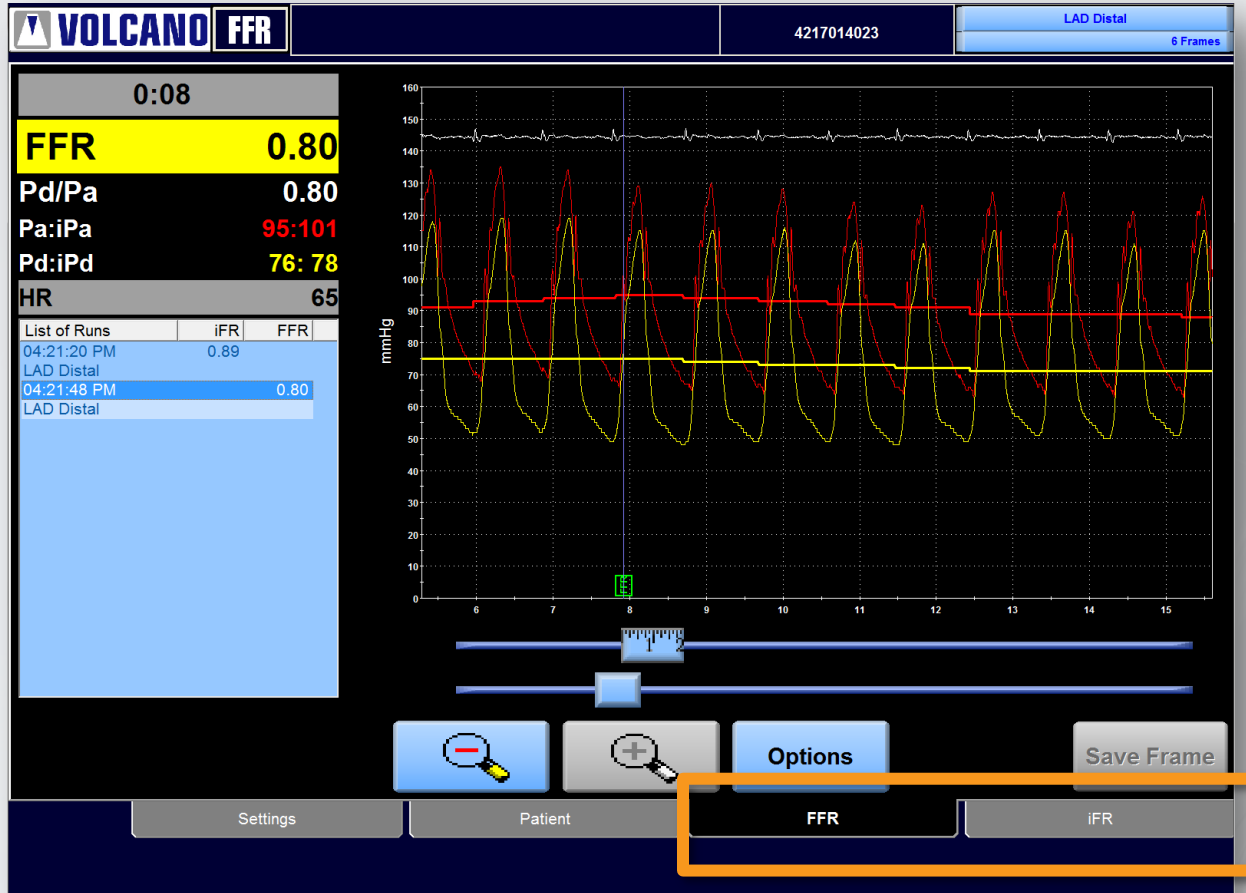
VOLCANO FFR

4217014023

LAD Distal
6 Frames

0:08

FFR 0.80

Pd/Pa 0.80

Pa:iPa 95:101

Pd:iPd 76: 78

HR 65

| List of Runs | iFR | FFR |
|---|---|---|
| 04:21:20 PM | 0.89 | |
| LAD Distal | | |
| 04:21:48 PM | | 0.80 |
| LAD Distal | | |

160
150
140
130
120
110
100
90
80
70
60
50
40
30
20
10
0

mmHg

6 7 8 9 10 11 12 13 14 15

FFR

1 2

Options

Save Frame

Settings

Patient

FFR

iFR